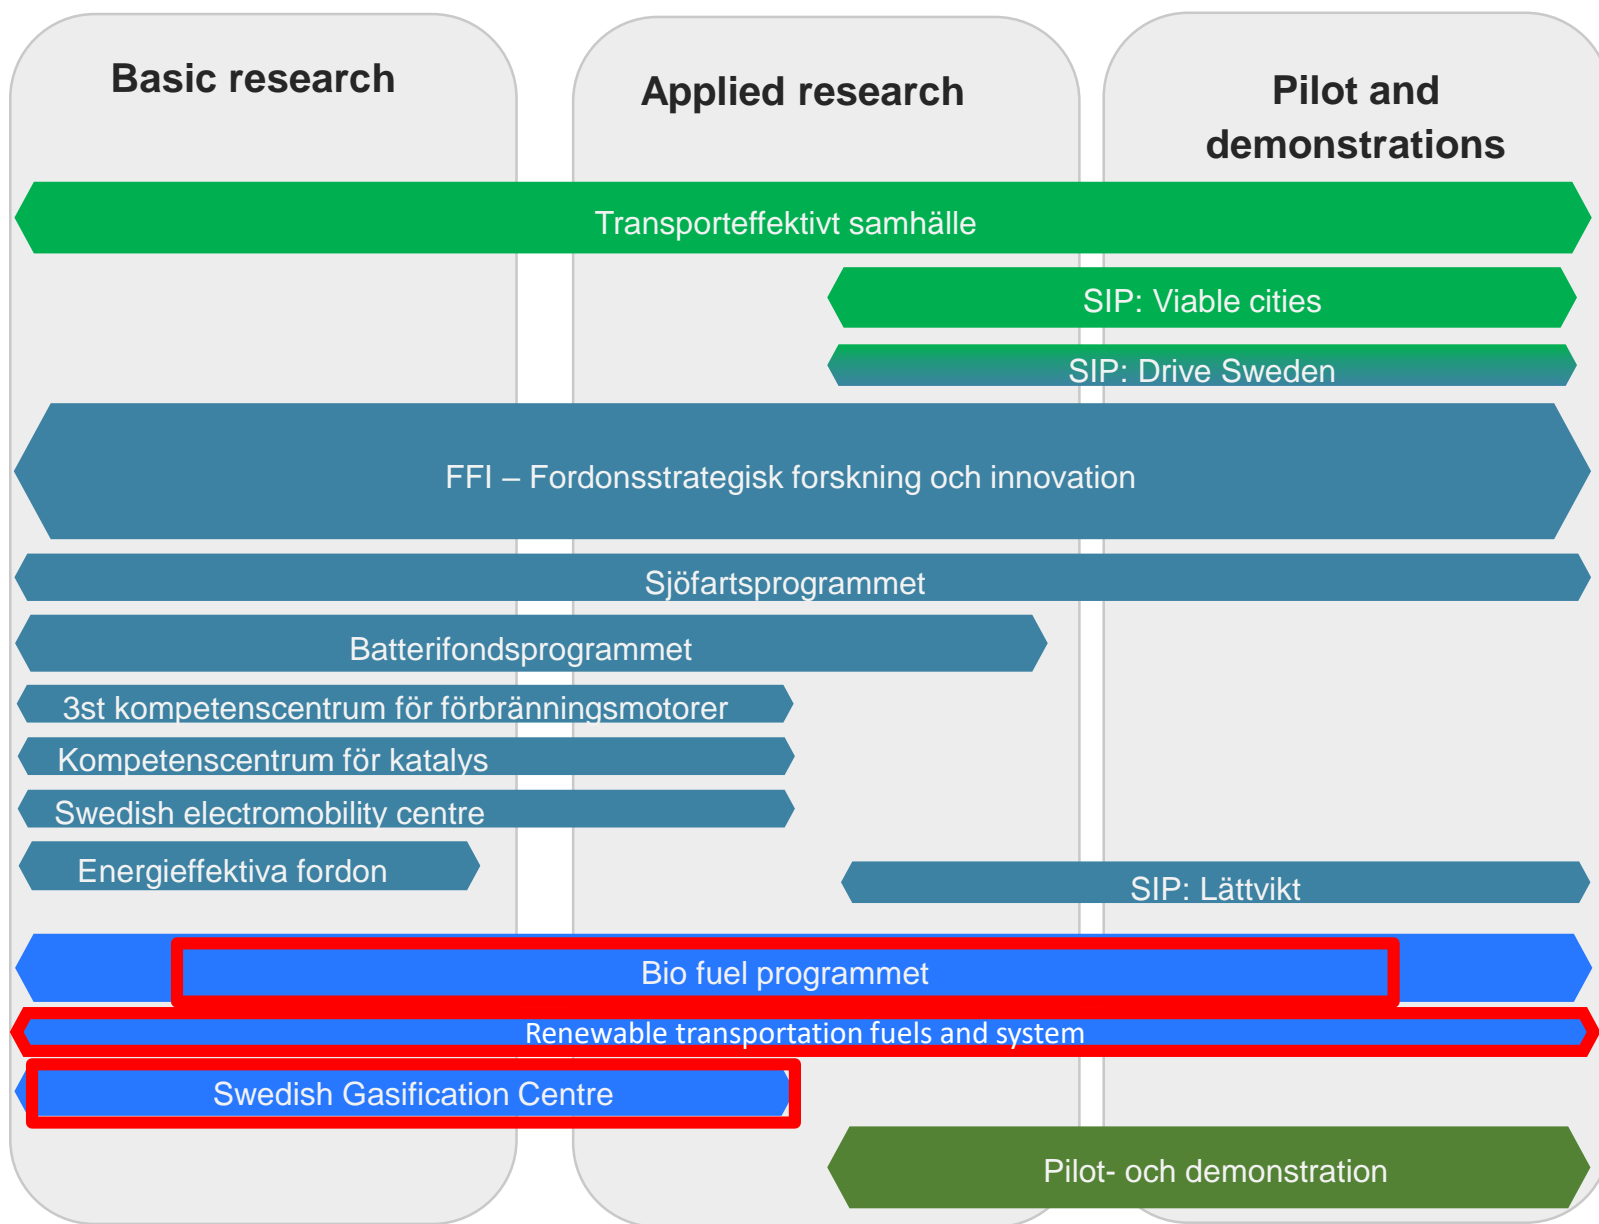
Basic research

Applied research

Pilot and demonstrations

Transporteffektivt samhälle

SIP: Viable cities

SIP: Drive Sweden

FFI – Fordonsstrategisk forskning och innovation

Sjöfartsprogrammet

Batterifondsprogrammet

3st kompetenscentrum för förbränningsmotorer

Kompetenscentrum för katalys

Swedish electromobility centre

Energieffektiva fordon

SIP: Lättvikt

Bio fuel programmet

Renewable transportation fuels and system

Swedish Gasification Centre

Pilot- och demonstration